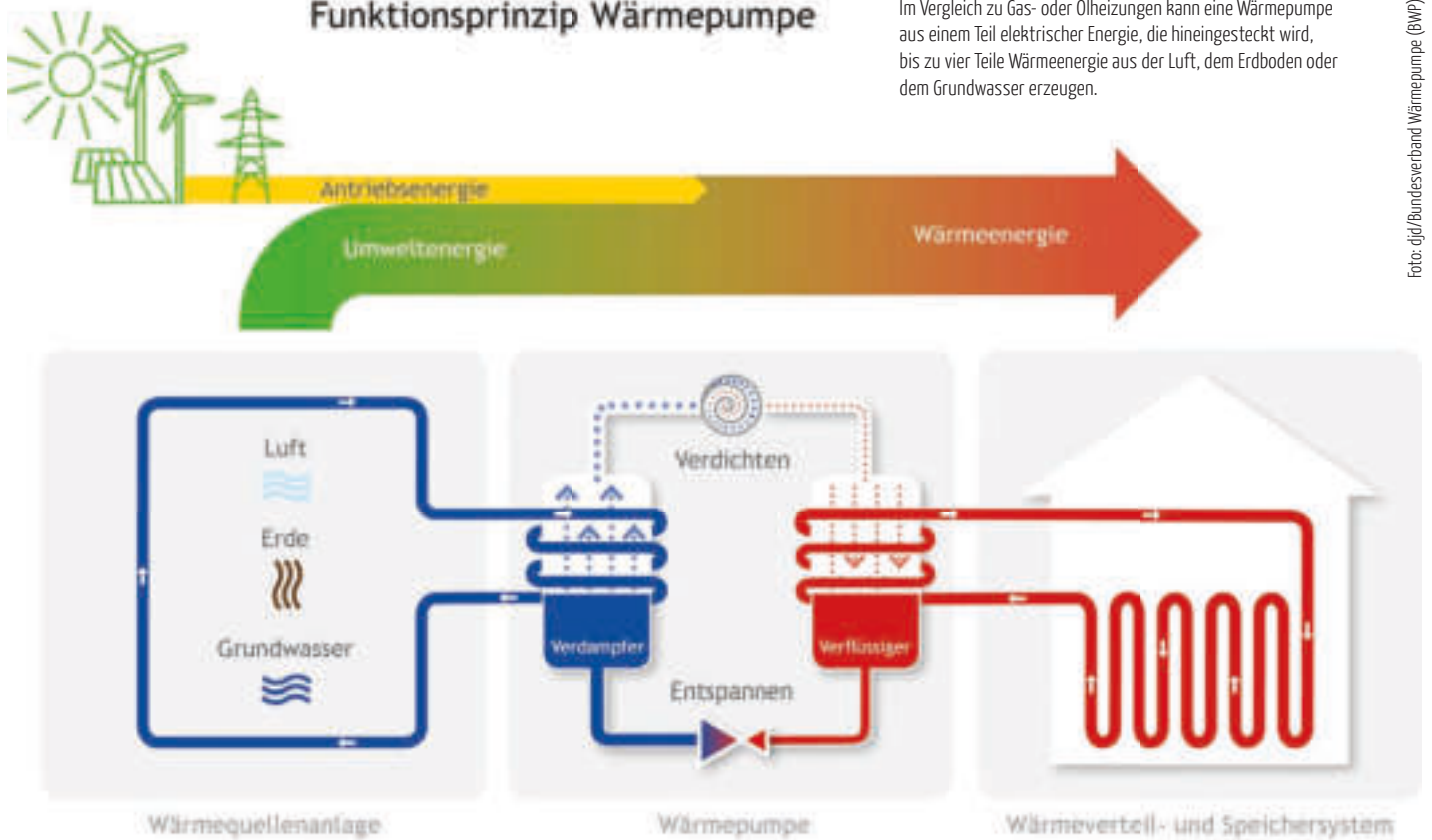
Funktionsprinzip Wärmepumpe

Im Vergleich zu Gas- oder Ölheizungen kann eine Wärmepumpe aus einem Teil elektrischer Energie, die hineingesteckt wird, bis zu vier Teile Wärmeenergie aus der Luft, dem Erdboden oder dem Grundwasser erzeugen.

Foto: djd/Bundesverband Wärmepumpe (BWP)

Antriebsenergie

Umweltenergie

Wärmeenergie

Luft

Erde

Grundwasser

Verdichten

Verdampfer

Verflüssiger

Entspannen

Wärmequellenanlage

Wärmepumpe

Wärmeverteil- und Speichersystem